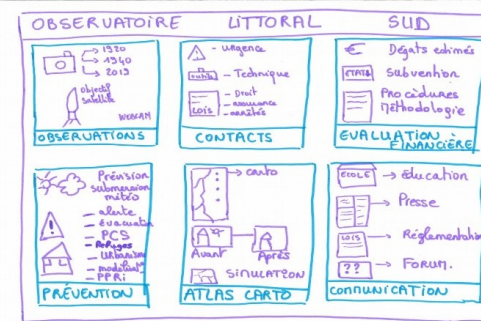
OBSERVATOIRE LITTORAL SUD

1930
1940
2013
Objectif Satellite
WEBCAM
OBSERVATIONS

Urgence
EXPERTS Technique
LOIS Droit assurance arrêtés
CONTACTS

€ Dégats estimés
ETAT Subvention
Procédures Méthodologie
EVALUATION FINANCIÈRE

Prévision submersion météo
alerte
évacuation
PCS
Refuges
Urbanisme
modulaire
PPRi
PRÉVENTION

carto
Avant
Après
SIMULATION
ATLAS CARTO

ECOLE éducation
Presse
LOIS Réglementation
?? Forum.
COMMUNICATION